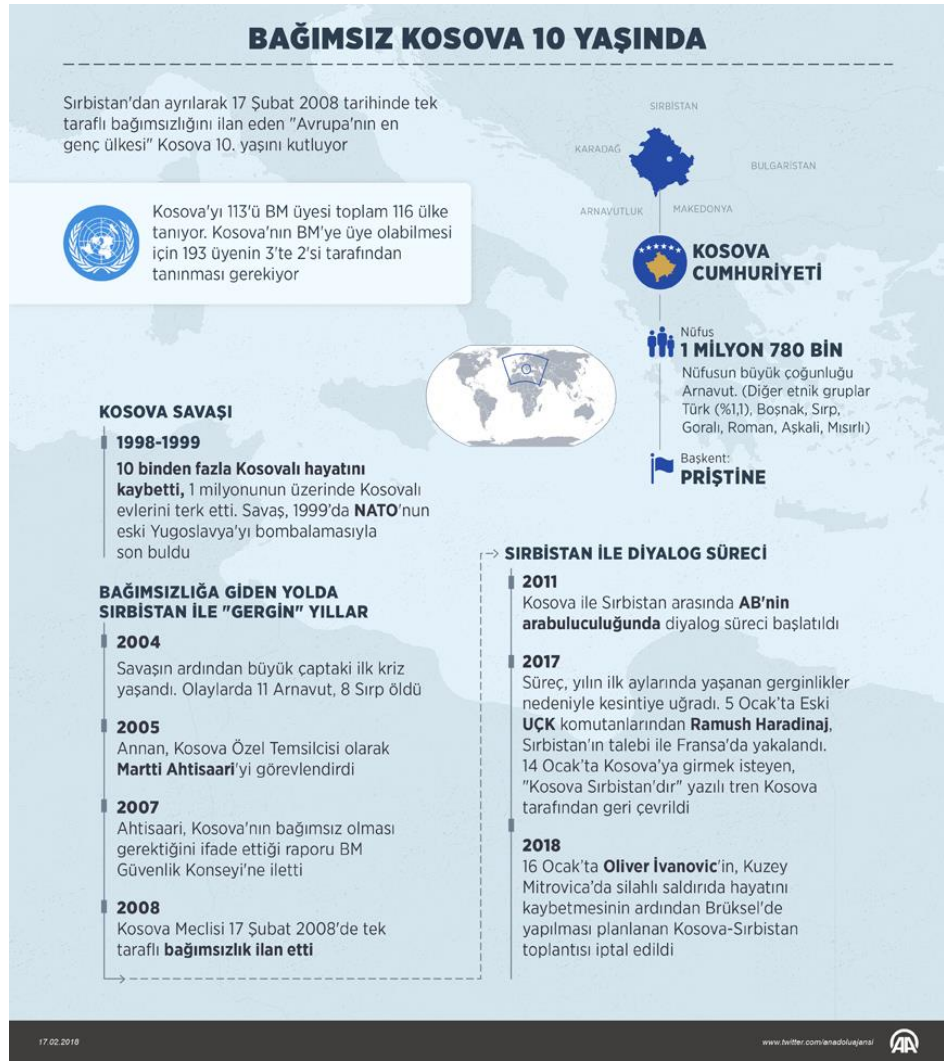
BAĞIMSIZ KOSOVA 10 YAŞINDA

Sırbistan'dan ayrılarak 17 Şubat 2008 tarihinde tek taraflı bağımsızlığını ilan eden "Avrupa'nın en genç ülkesi" Kosova 10. yaşını kutluyor

SIRBİSTAN

KARADAĞ

BULGARİSTAN

ARNAVUTLUK

MAKEDONYA

Kosova'yı 113'ü BM üyesi toplam 116 ülke tanıyor. Kosova'nın BM'ye üye olabilmesi için 193 üyenin 3'te 2'si tarafından tanınması gerekiyor

KOSOVA CUMHURİYETİ

Nüfus
1 MİLYON 780 BİN
Nüfusun büyük çoğunluğu Arnavut. (Diğer etnik gruplar Türk (%1,1), Boşnak, Sırp, Goralı, Roman, Aşkali, Mısırlı)

Başkent:
PRİŞTİNE

KOSOVA SAVAŞI

1998-1999
10 binden fazla Kosovalı hayatını kaybetti, 1 milyonunun üzerinde Kosovalı evlerini terk etti. Savaş, 1999'da NATO'nun eski Yugoslavya'yı bombalamasıyla son buldu

BAĞIMSIZLIĞA GİDEN YOLDA SIRBİSTAN İLE "GERGİN" YILLAR

2004
Savaşın ardından büyük çaptaki ilk kriz yaşandı. Olaylarda 11 Arnavut, 8 Sırp öldü

2005
Annan, Kosova Özel Temsilcisi olarak Martti Ahtisaari'yi görevlendirdi

2007
Ahtisaari, Kosova'nın bağımsız olması gerektiğini ifade ettiği raporu BM Güvenlik Konseyi'ne iletti

2008
Kosova Meclisi 17 Şubat 2008'de tek taraflı bağımsızlık ilan etti

SIRBİSTAN İLE DİYALOG SÜRECİ

2011
Kosova ile Sırbistan arasında AB'nin arabuluculuğunda diyalog süreci başlatıldı

2017
Süreç, yılın ilk aylarında yaşanan gerginlikler nedeniyle kesintiye uğradı. 5 Ocak'ta Eski UÇK komutanlarından Ramush Haradinaj, Sırbistan'ın talebi ile Fransa'da yakalandı. 14 Ocak'ta Kosova'ya girmek isteyen, "Kosova Sırbistan'dır" yazılı tren Kosova tarafından geri çevrildi

2018
16 Ocak'ta Oliver İvanovic'in, Kuzey Mitrovica'da silahlı saldırıda hayatını kaybetmesinin ardından Brüksel'de yapılması planlanan Kosova-Sırbistan toplantısı iptal edildi

17.02.2018

www.twitter.com/anadoluajansi